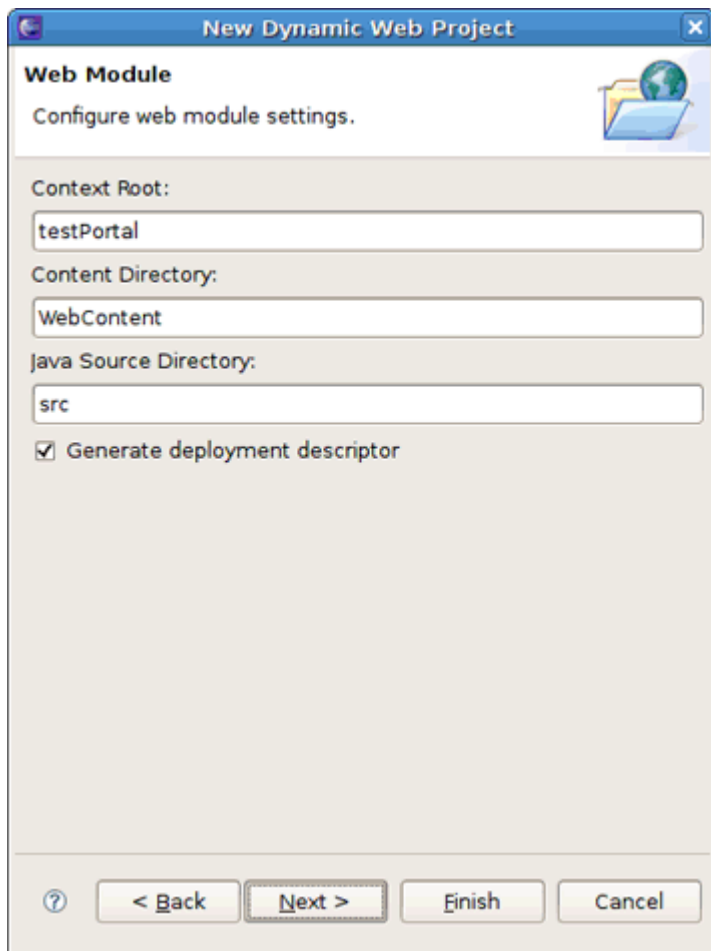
New Dynamic Web Project

Web Module

Configure web module settings.

Context Root:

testPortal

Content Directory:

WebContent

Java Source Directory:

src

☑ Generate deployment descriptor

?

< Back

Next >

Finish

Cancel